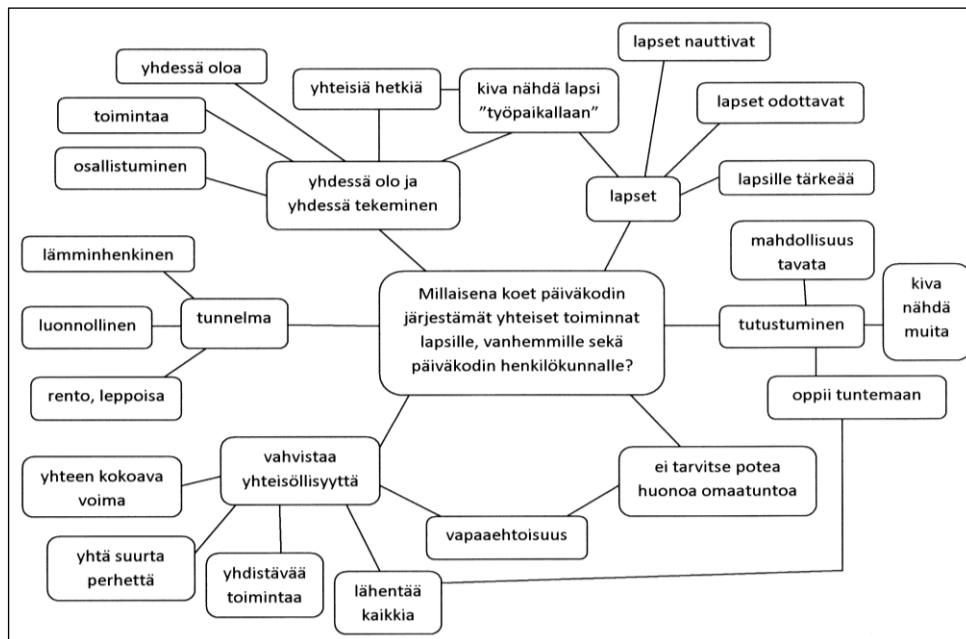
Millaisena koet päiväkodin järjestämät yhteiset toiminnat lapsille, vanhemmille sekä päiväkodin henkilökunnalle?

yhdessä olo ja yhdessä tekeminen

yhdessä oloa

yhteisiä hetkiä

toimintaa

osallistuminen

kiva nähdä lapsi "työpaikallaan"

lapset

lapset nauttivat

lapset odottavat

lapsille tärkeää

tunnelma

lämminhenkinen

luonnollinen

rento, leppoisa

tutustuminen

mahdollisuus tavata

kiva nähdä muita

oppii tuntemaan

vahvistaa yhteisöllisyyttä

yhteen kokoava voima

yhtä suurta perhettä

yhdistävää toimintaa

lähentää kaikkia

vapaaehtoisuus

ei tarvitse potea huonoa omaatuntoa